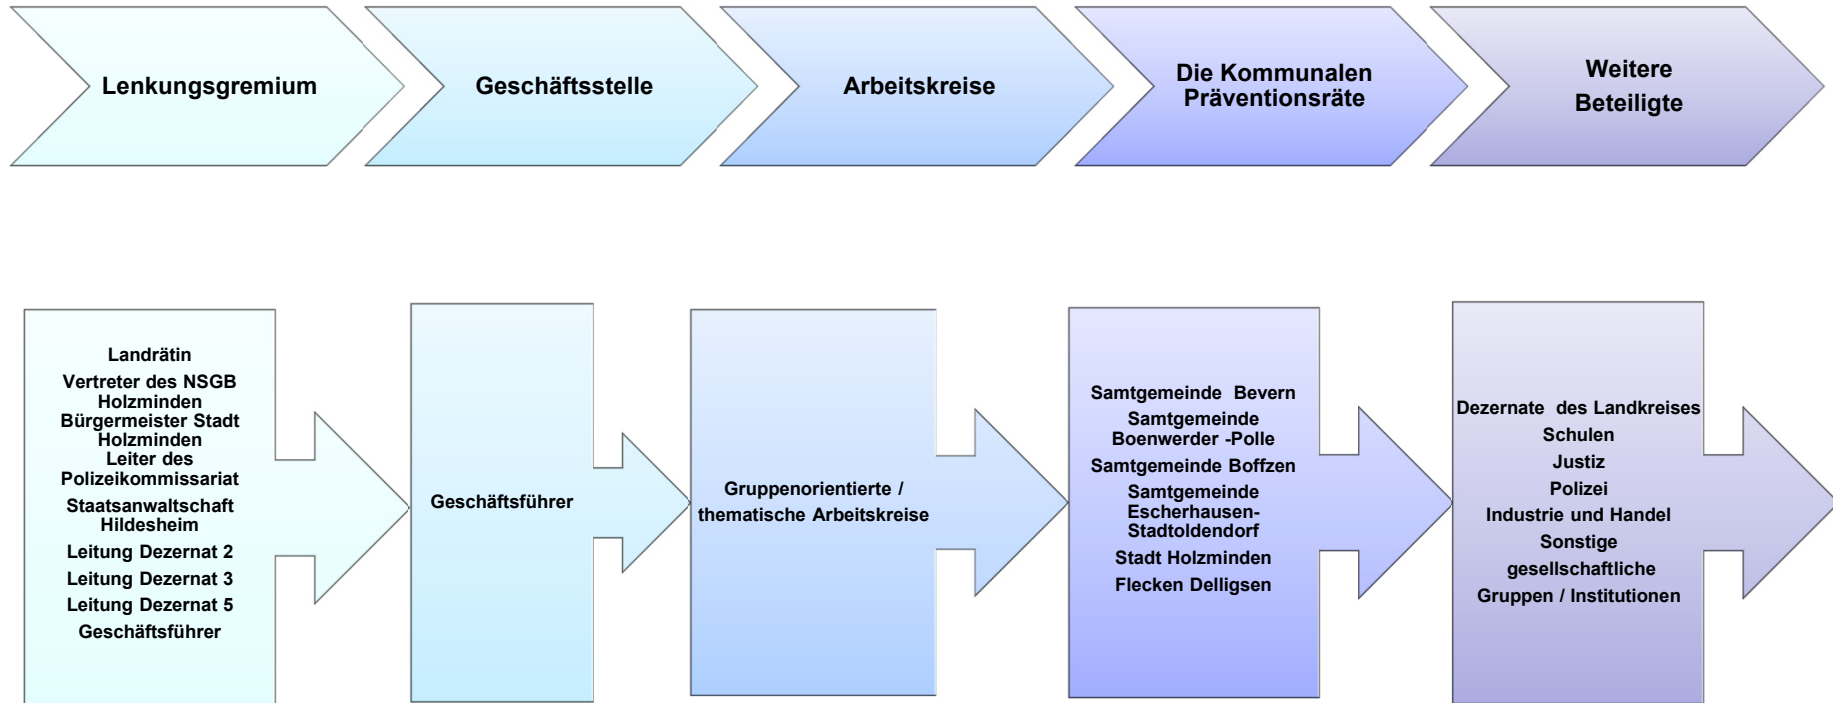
Lenkungsgremium

Geschäftsstelle

Arbeitskreise

Die Kommunalen Präventionsräte

Weitere Beteiligte

Landrätin
Vertreter des NSGB Holzminden
Bürgermeister Stadt Holzminden
Leiter des Polizeikommissariat
Staatsanwaltschaft Hildesheim
Leitung Dezernat 2
Leitung Dezernat 3
Leitung Dezernat 5
Geschäftsführer

Geschäftsführer

Gruppenorientierte / thematische Arbeitskreise

Samtgemeinde Bevern
Samtgemeinde Boenwerder -Polle
Samtgemeinde Boffzen
Samtgemeinde Escherhausen-Stadtoldendorf
Stadt Holzminden
Flecken Delligsen

Dezernate des Landkreises
Schulen
Justiz
Polizei
Industrie und Handel
Sonstige gesellschaftliche Gruppen / Institutionen